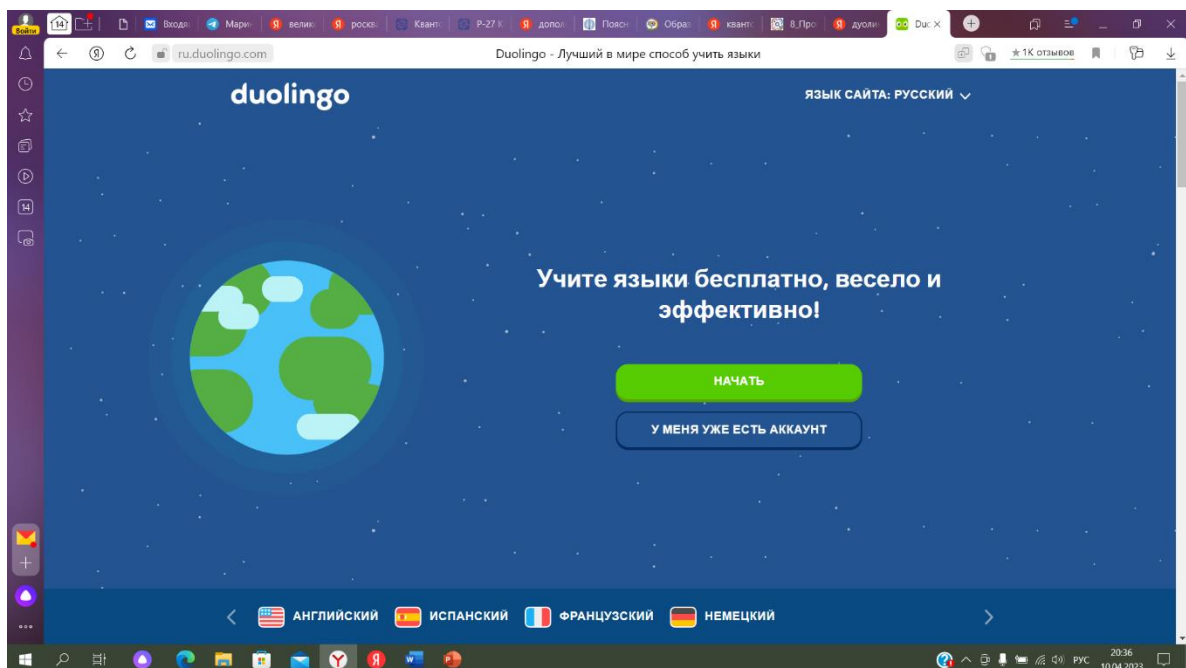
Войти 14 Входя Мари велик росскз Квант Р-27 допол Поясн Образ квант 8_Про дуолин Duo ×

ru.duolingo.com Duolingo - Лучший в мире способ учить языки ★1К отзывов

duolingo

ЯЗЫК САЙТА: РУССКИЙ

Учите языки бесплатно, весело и эффективно!

НАЧАТЬ

У МЕНЯ УЖЕ ЕСТЬ АККАУНТ

АНГЛИЙСКИЙ ИСПАНСКИЙ ФРАНЦУЗСКИЙ НЕМЕЦКИЙ

РУС 20:36 10.04.2023